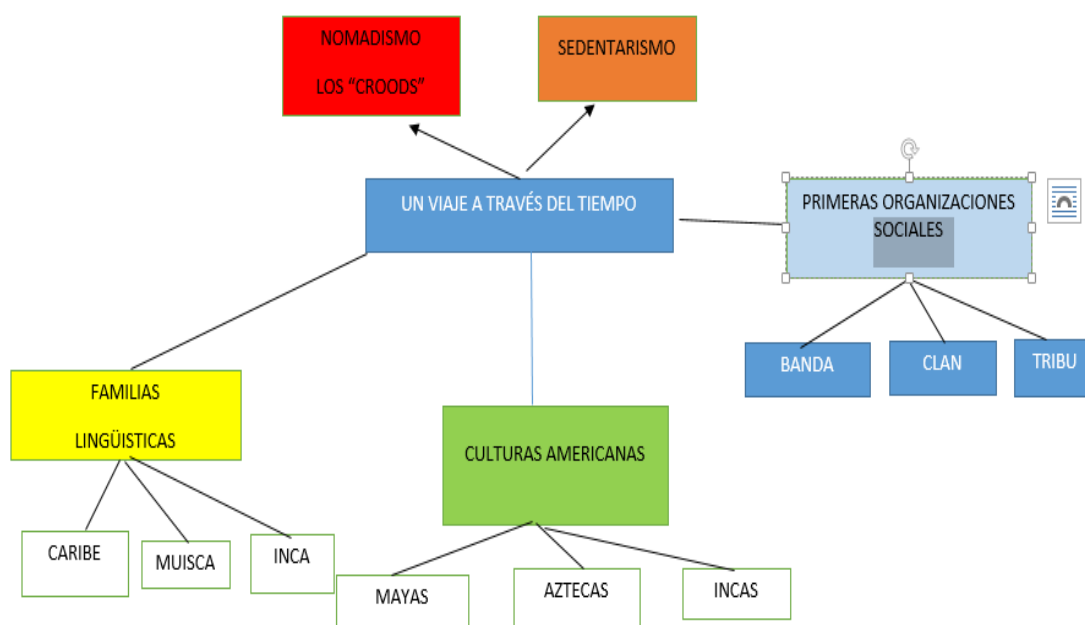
NOMADISMO

LOS "CROODS"

SEDENTARISMO

UN VIAJE A TRAVÉS DEL TIEMPO

PRIMERAS ORGANIZACIONES SOCIALES

BANDA

CLAN

TRIBU

FAMILIAS LINGÜISTICAS

CARIBE

MUISCA

INCA

CULTURAS AMERICANAS

MAYAS

AZTECAS

INCAS